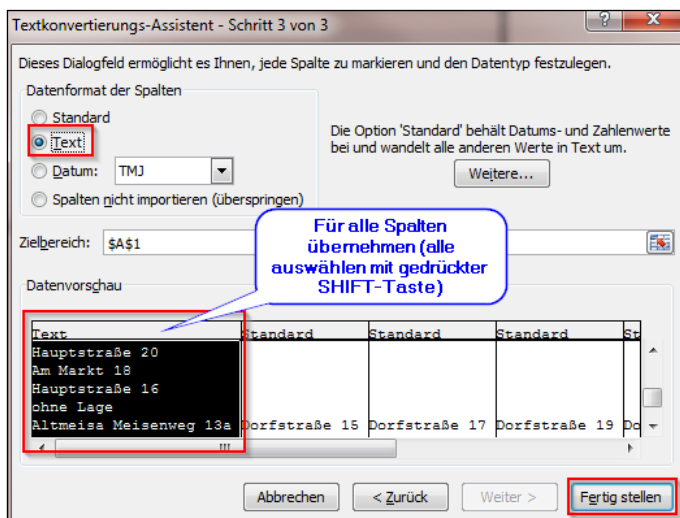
Textkonvertierungs-Assistent - Schritt 3 von 3

?

X

Dieses Dialogfeld ermöglicht es Ihnen, jede Spalte zu markieren und den Datentyp festzulegen.

Datenformat der Spalten

Standard

Text

Datum: TMJ

Spalten nicht importieren (überspringen)

Die Option 'Standard' behält Datums- und Zahlenwerte bei und wandelt alle anderen Werte in Text um.

Weitere...

Zielbereich: $A$1

Für alle Spalten übernehmen (alle auswählen mit gedrückter SHIFT-Taste)

Datenvorschau

| Text | Standard | Standard | Standard | St |
|---|---|---|---|---|
| Hauptstraße 20 | | | | |
| Am Markt 18 | | | | |
| Hauptstraße 16 | | | | |
| ohne Lage | | | | |
| Altmeisa Meisenweg 13a | Dorfstraße 15 | Dorfstraße 17 | Dorfstraße 19 | Do |

Abbrechen

< Zurück

Weiter >

Fertig stellen